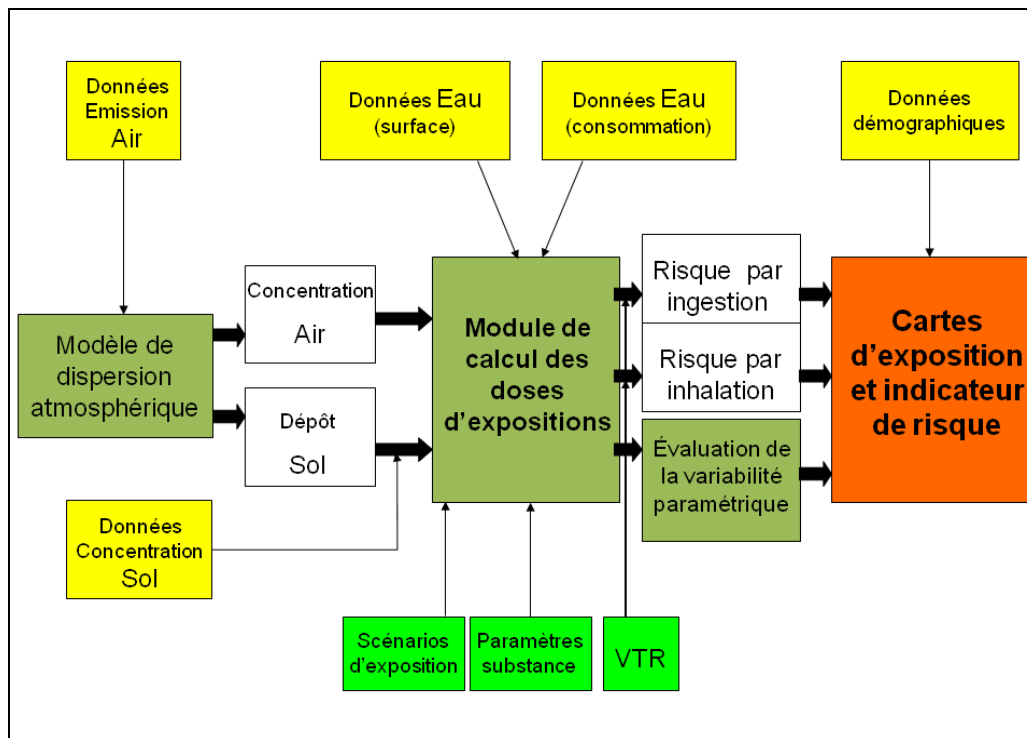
Données Emission Air

Données Eau (surface)

Données Eau (consommation)

Données démographiques

Modèle de dispersion atmosphérique

Concentration Air

Dépôt Sol

Module de calcul des doses d'expositions

Risque par ingestion

Risque par inhalation

Évaluation de la variabilité paramétrique

Cartes d'exposition et indicateur de risque

Données Concentration Sol

Scénarios d'exposition

Paramètres substance

VTR